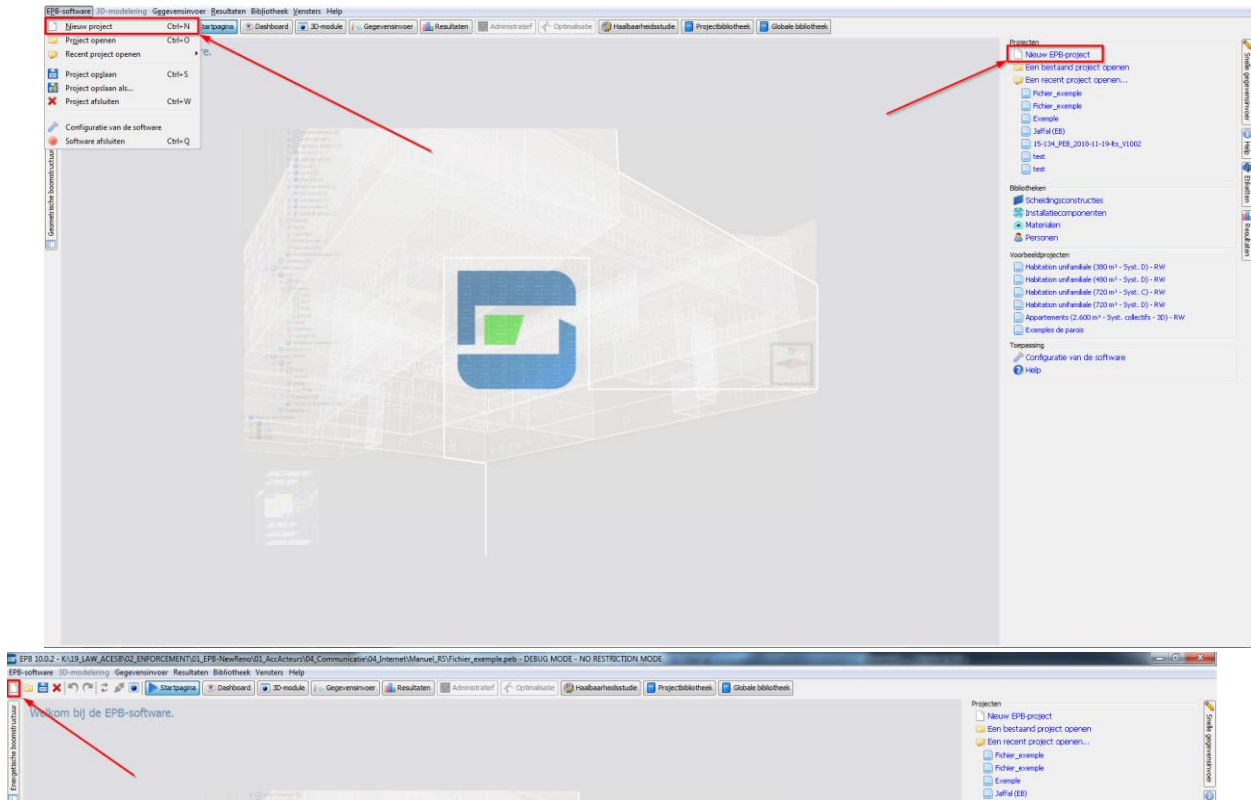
EPB-software 3D-modelering Gegevensinvoer Resultaten Bibliotheek Vensters Help

Nieuw project Ctrl+N
Project openen Ctrl+O
Recent project openen
Project opslaan Ctrl+S
Project opslaan als...
Project afsluiten Ctrl+W
Configuratie van de software
Software afsluiten Ctrl+Q

Startpagina Dashboard 3D-module Gegevensinvoer Resultaten Administratief Optimalisatie Haalbaarheidsstudie Projectbibliotheek Globale bibliotheek

Geometrische boomstructuur

Projecten
Nieuw EPB-project
Een bestaand project openen
Een recent project openen...
Fichier_exemple
Fichier_exemple
Exemple
Jaffal (EB)
15-134_PEB_2018-11-19-lts_V1002
test
test

Bibliotheken
Scheidingsconstructies
Installatiecomponenten
Materialen
Personen

Voorbeeldprojecten
Habitation unifamiliale (380 m² - Syst. D) - RW
Habitation unifamiliale (480 m² - Syst. D) - RW
Habitation unifamiliale (720 m² - Syst. C) - RW
Habitation unifamiliale (720 m² - Syst. D) - RW
Appartements (2.600 m² - Syst. collectifs - 3D) - RW
Exemples de parois

Toepassing
Configuratie van de software
Help

Snelle gegevensinvoer Help Effekten Resultaten

EPB 10.0.2 - K:\19_LAW_ACESB\02_ENFORCEMENT\01_EPB-NewReno\01_AccActeurs\04_Communicatie\04_Internet\Manuel_RS\Fichier_exemple.peb - DEBUG MODE - NO RESTRICTION MODE
EPB-software 3D-modelering Gegevensinvoer Resultaten Bibliotheek Vensters Help
Startpagina Dashboard 3D-module Gegevensinvoer Resultaten Administratief Optimalisatie Haalbaarheidsstudie Projectbibliotheek Globale bibliotheek

Energetische boomstructuur

Welkom bij de EPB-software.

Projecten
Nieuw EPB-project
Een bestaand project openen
Een recent project openen...
Fichier_exemple
Fichier_exemple
Exemple
Jaffal (EB)

Snelle gegevensinvoer